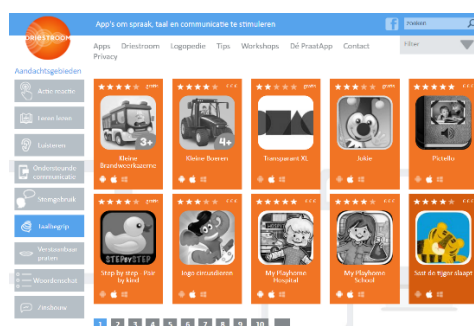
DRIESTROOM

App's om spraak, taal en communicatie te stimuleren

Zoeken

Apps Driestroom Logopedie Tips Workshops Dé PraatApp Contact Privacy

Filter

Aandachtsgebieden

Actie reactie

Leren lezen

Luisteren

Ondersteunde communicatie

Stemgebruik

Taalbegrip

Verstaanbaar praten

Woordenschat

Zinsbouw

Kleine Brandweerkazerne

Kleine Beren

Transparant XL

Jokie

Pictello

Step by step - Pair by kind

logo circusdieren

My Playhome Hospital

My Playhome School

Sst de tijger slaapt

1 2 3 4 5 6 7 8 9 10